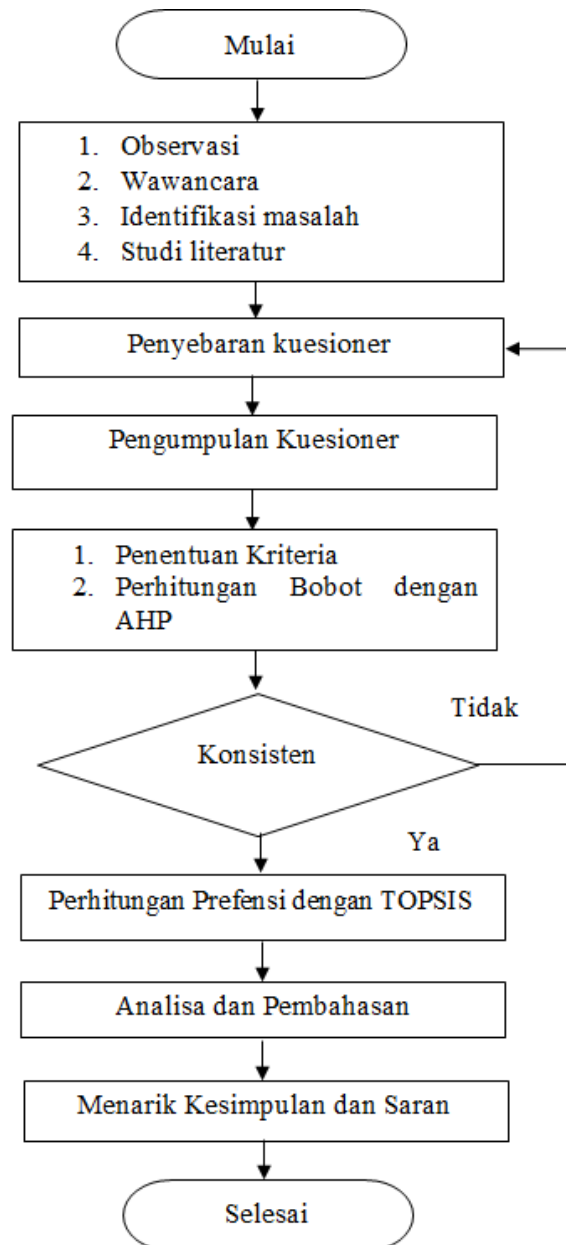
Mulai

1. Observasi
2. Wawancara
3. Identifikasi masalah
4. Studi literatur

Penyebaran kuesioner

Pengumpulan Kuesioner

1. Penentuan Kriteria
2. Perhitungan Bobot dengan AHP

Konsisten

Tidak

Ya

Perhitungan Prefensi dengan TOPSIS

Analisa dan Pembahasan

Menarik Kesimpulan dan Saran

Selesai